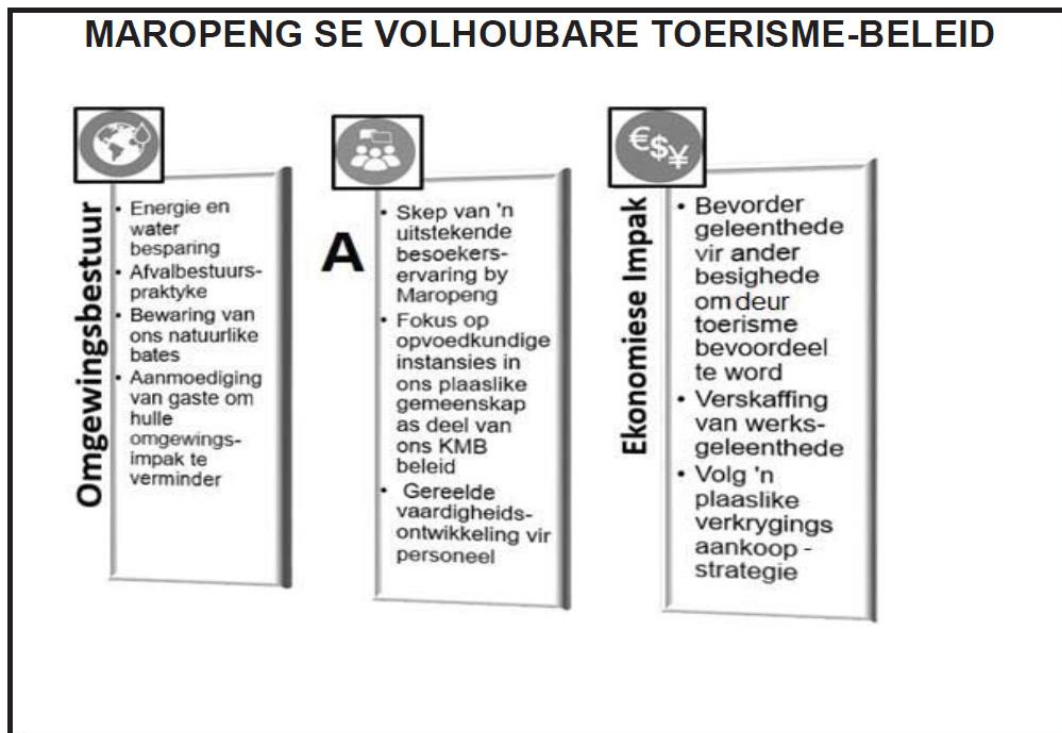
MAROPENG SE VOLHOUBARE TOERISME-BELEID

Omgewingsbestuur

- Energie en water besparing
- Afvalbestuurspraktyke
- Bewaring van ons natuurlike bates
- Aanmoediging van gaste om hulle omgewingsimpak te verminder

A

- Skep van 'n uitstekende besoekerservaring by Maropeng
- Fokus op opvoedkundige instansies in ons plaaslike gemeenskap as deel van ons KMB beleid
- Gereelde vaardigheidsontwikkeling vir personeel

€$¥

Ekonomiese Impak

- Bevorder geleenthede vir ander besighede om deur toerisme bevoordeel te word
- Verskaffing van werksgeleenthede
- Volg 'n plaaslike verkrygings aankoop - strategie